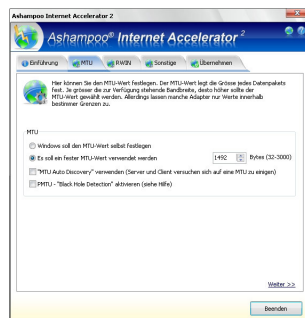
Ashampoo Internet Accelerator 2

Ashampoo® Internet Accelerator 2

Einführung MTU RWIN Sonstige Übernehmen

Hier können Sie den MTU-Wert festlegen. Der MTU-Wert legt die Grösse jedes Datenpakets fest. Je grösser die zur Verfügung stehende Bandbreite, desto höher sollte der MTU-Wert gewählt werden. Allerdings lassen manche Adapter nur Werte innerhalb bestimmter Grenzen zu.

MTU

Windows soll den MTU-Wert selbst festlegen

Es soll ein fester MTU-Wert verwendet werden 1492 Bytes (32-3000)

"MTU Auto Discovery" verwenden (Server und Client versuchen sich auf eine MTU zu einigen)

PMTU - "Black Hole Detection" aktivieren (siehe Hilfe)

Weiter >>

Beenden